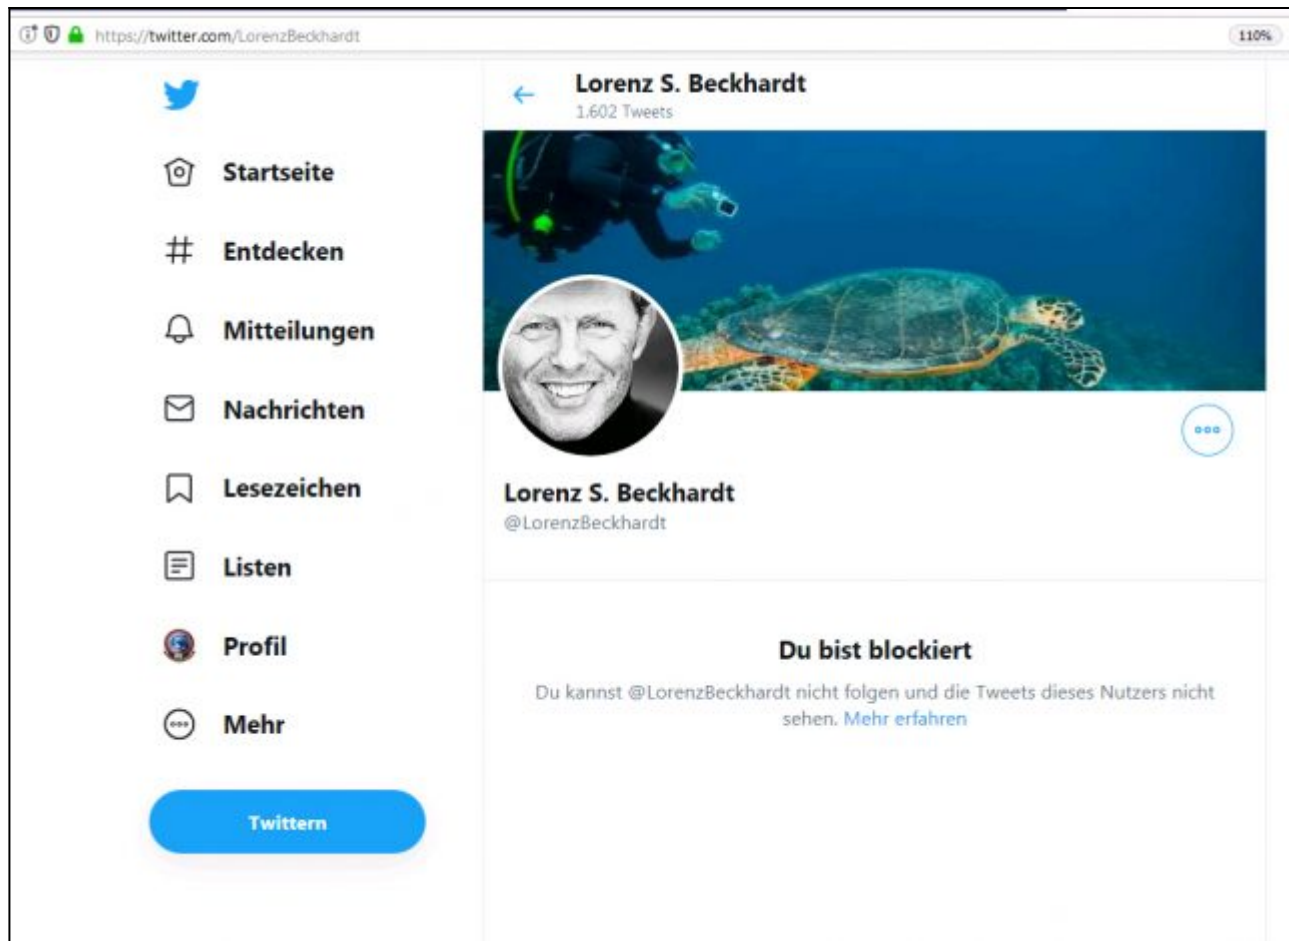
https://twitter.com/LorenzBeckhardt

110%

Startseite

Entdecken

Mitteilungen

Nachrichten

Lesezeichen

Listen

Profil

Mehr

Twittern

Lorenz S. Beckhardt
1.602 Tweets

Lorenz S. Beckhardt
@LorenzBeckhardt

Du bist blockiert

Du kannst @LorenzBeckhardt nicht folgen und die Tweets dieses Nutzers nicht sehen. Mehr erfahren